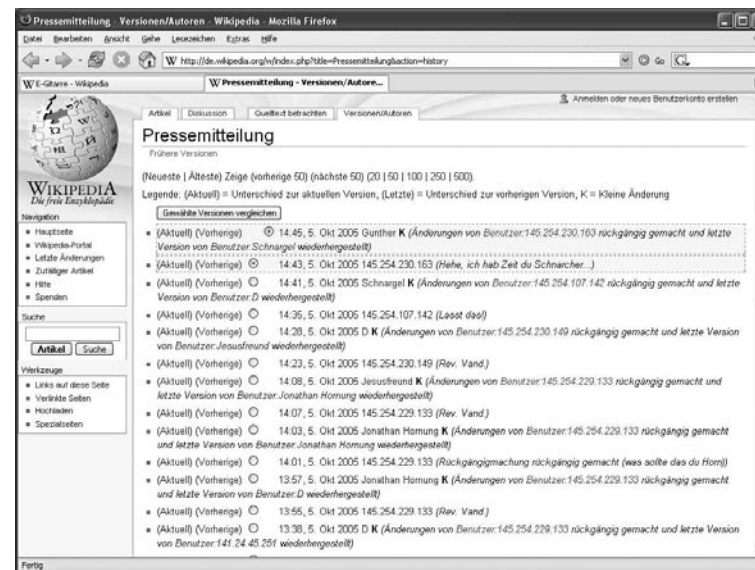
Pressemitteilung - Versionen/Autoren - Wikipedia - Mozilla Firefox

Datei Bearbeiten Ansicht Gehe Lesezeichen Extras Hilfe

http://de.wikipedia.org/w/index.php?title=Pressemitteilung&action=history

E-Gitarre - Wikipedia
Pressemitteilung - Versionen/Autore...

Anmelden oder neues Benutzerkonto erstellen

Artikel | Diskussion | Quelltext betrachten | Versionen/Autoren

WIKIPEDIA
Die freie Enzyklopädie

Navigation
- Hauptseite
- Wikipedia-Portal
- Letzte Änderungen
- Zufälliger Artikel
- Hilfe
- Spenden

Suche
Artikel | Suche

Werkzeuge
- Links auf diese Seite
- Verlinkte Seiten
- Hochladen
- Spezialseiten

Pressemitteilung

Frühere Versionen

(Neueste | Älteste) Zeige (vorherige 50) (nächste 50) (20 | 50 | 100 | 250 | 500).

Legende: (Aktuell) = Unterschied zur aktuellen Version, (Letzte) = Unterschied zur vorherigen Version, K = Kleine Änderung

Gewählte Versionen vergleichen

- (Aktuell) (Vorherige) 14:45, 5. Okt 2005 Gunther K (Änderungen von Benutzer:145.254.230.163 rückgängig gemacht und letzte Version von Benutzer:Schnargel wiederhergestellt)
- (Aktuell) (Vorherige) 14:43, 5. Okt 2005 145.254.230.163 (Hehe, ich hab Zeit du Schnarcher...)
- (Aktuell) (Vorherige) 14:41, 5. Okt 2005 Schnargel K (Änderungen von Benutzer:145.254.107.142 rückgängig gemacht und letzte Version von Benutzer:D wiederhergestellt)
- (Aktuell) (Vorherige) 14:35, 5. Okt 2005 145.254.107.142 (Lasst das!)
- (Aktuell) (Vorherige) 14:28, 5. Okt 2005 D K (Änderungen von Benutzer:145.254.230.149 rückgängig gemacht und letzte Version von Benutzer:Jesusfreund wiederhergestellt)
- (Aktuell) (Vorherige) 14:23, 5. Okt 2005 145.254.230.149 (Rev. Vand.)
- (Aktuell) (Vorherige) 14:08, 5. Okt 2005 Jesusfreund K (Änderungen von Benutzer:145.254.229.133 rückgängig gemacht und letzte Version von Benutzer:Jonathan Hornung wiederhergestellt)
- (Aktuell) (Vorherige) 14:07, 5. Okt 2005 145.254.229.133 (Rev. Vand.)
- (Aktuell) (Vorherige) 14:03, 5. Okt 2005 Jonathan Hornung K (Änderungen von Benutzer:145.254.229.133 rückgängig gemacht und letzte Version von Benutzer:Jonathan Hornung wiederhergestellt)
- (Aktuell) (Vorherige) 14:01, 5. Okt 2005 145.254.229.133 (Rückgängigmachung rückgängig gemacht (was sollte das du Horn))
- (Aktuell) (Vorherige) 13:57, 5. Okt 2005 Jonathan Hornung K (Änderungen von Benutzer:145.254.229.133 rückgängig gemacht und letzte Version von Benutzer:D wiederhergestellt)
- (Aktuell) (Vorherige) 13:55, 5. Okt 2005 145.254.229.133 (Rev. Vand.)
- (Aktuell) (Vorherige) 13:38, 5. Okt 2005 D K (Änderungen von Benutzer:145.254.229.133 rückgängig gemacht und letzte Version von Benutzer:141.24.45.251 wiederhergestellt)

Fertig